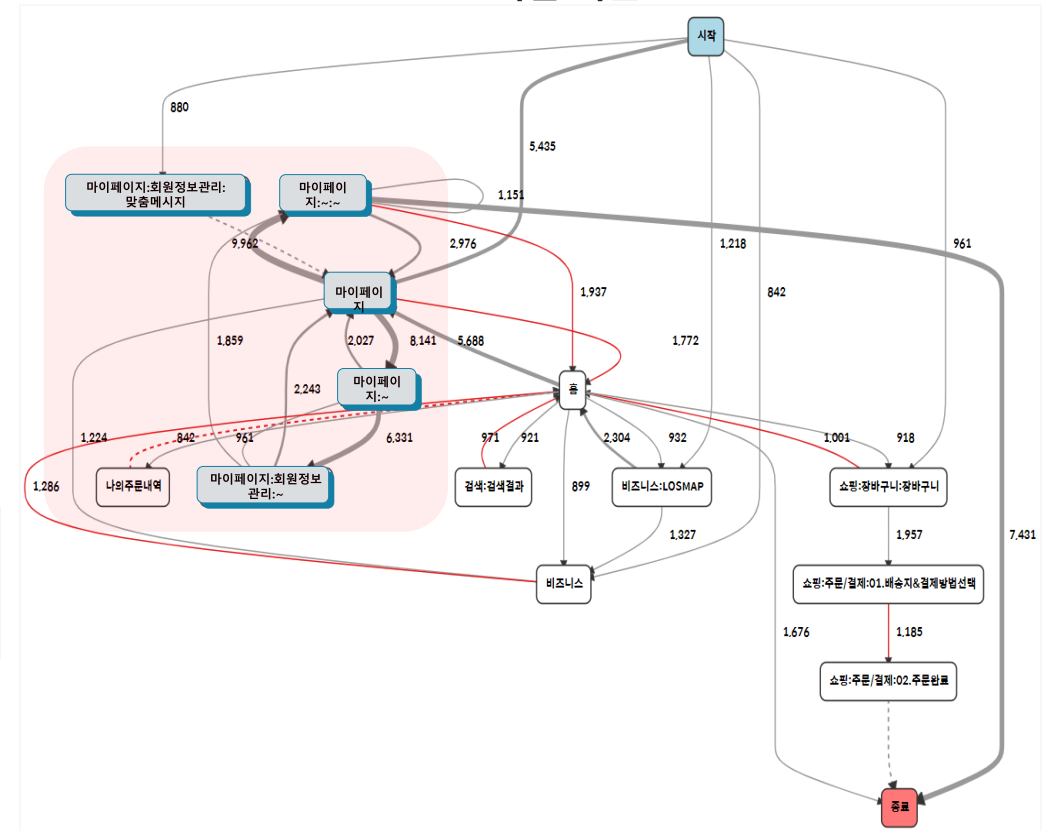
시작

880

5,435

마이페이지:회원정보관리:맞춤메시지

마이페이지:~:~

1,151

9,962

2,976

1,218

961

1,937

842

마이페이지

1,859

2,027

8,141

5,688

1,772

마이페이지:~

2,243

홈

1,224

842

961

6,331

971

921

2,304

932

1,001

918

1,286

나의주문내역

마이페이지:회원정보관리:~

검색:검색결과

899

비즈니스:LOSMAP

쇼핑:장바구니:장바구니

1,327

1,957

7,431

비즈니스

쇼핑:주문/결제:01.배송지&결제방법선택

1,676

1,185

쇼핑:주문/결제:02.주문완료

종료